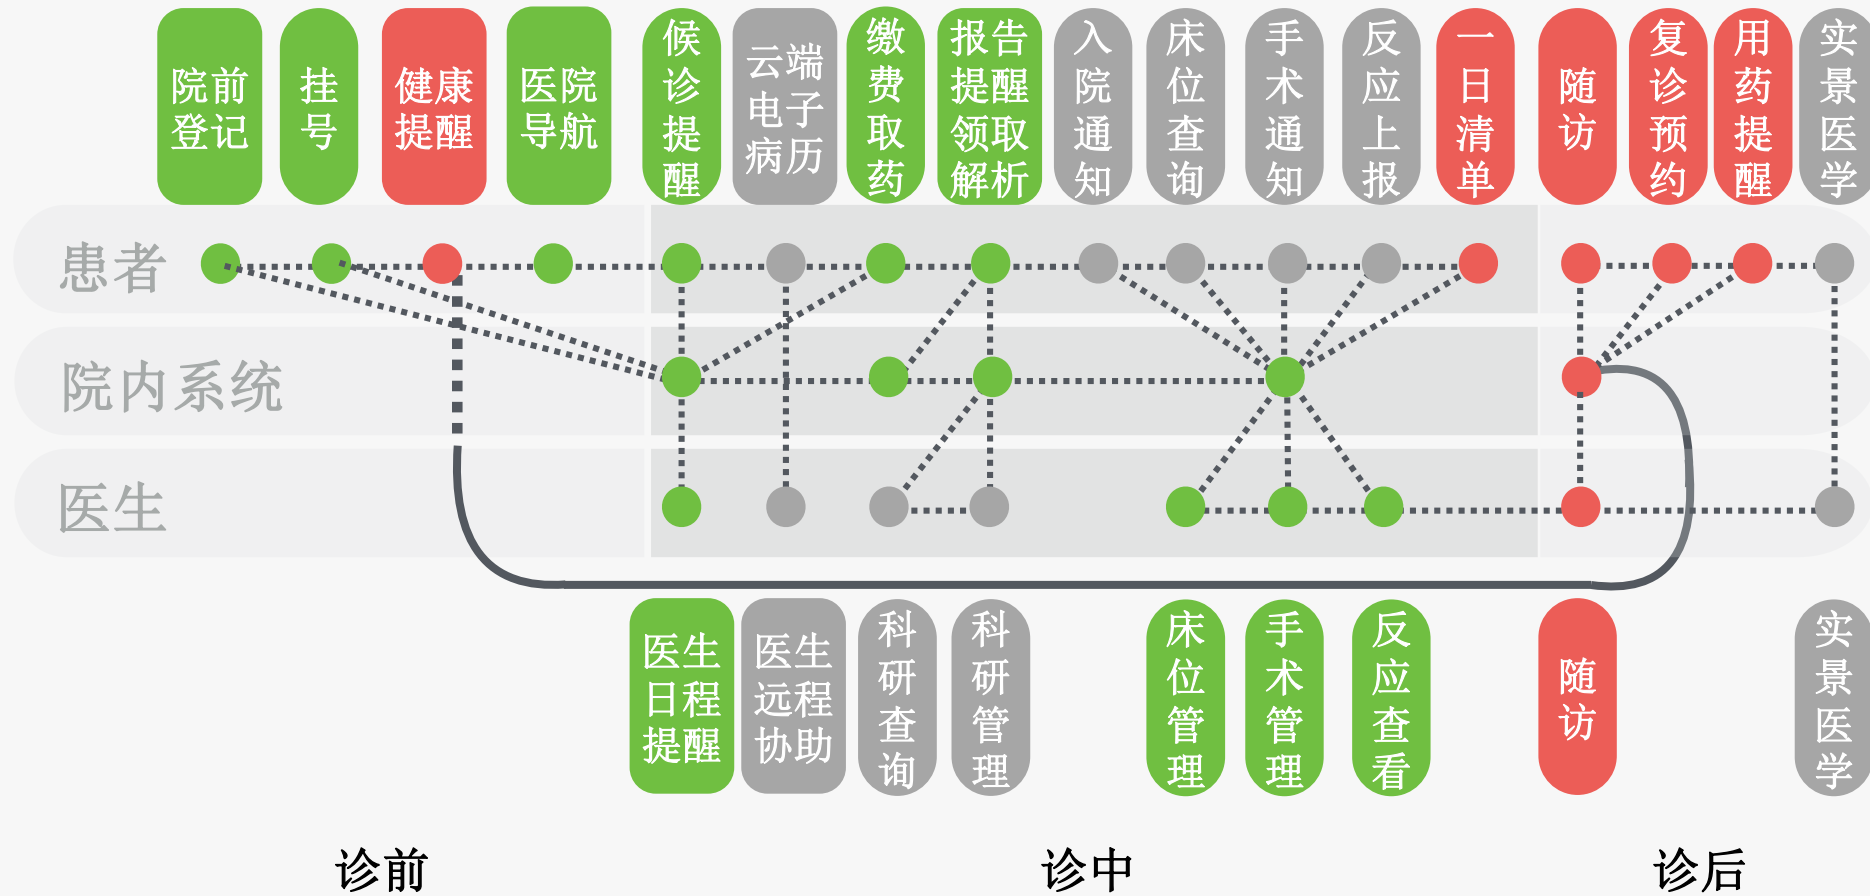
院前登记

挂号

健康提醒

医院导航

候诊提醒

云端电子病历

缴费取药

报告提醒领取解析

入院通知

床位查询

手术通知

反应上报

一日清单

随访

复诊预约

用药提醒

实景医学

患者

院内系统

医生

医生日程提醒

医生远程协助

科研查询

科研管理

床位管理

手术管理

反应查看

随访

实景医学

诊前

诊中

诊后